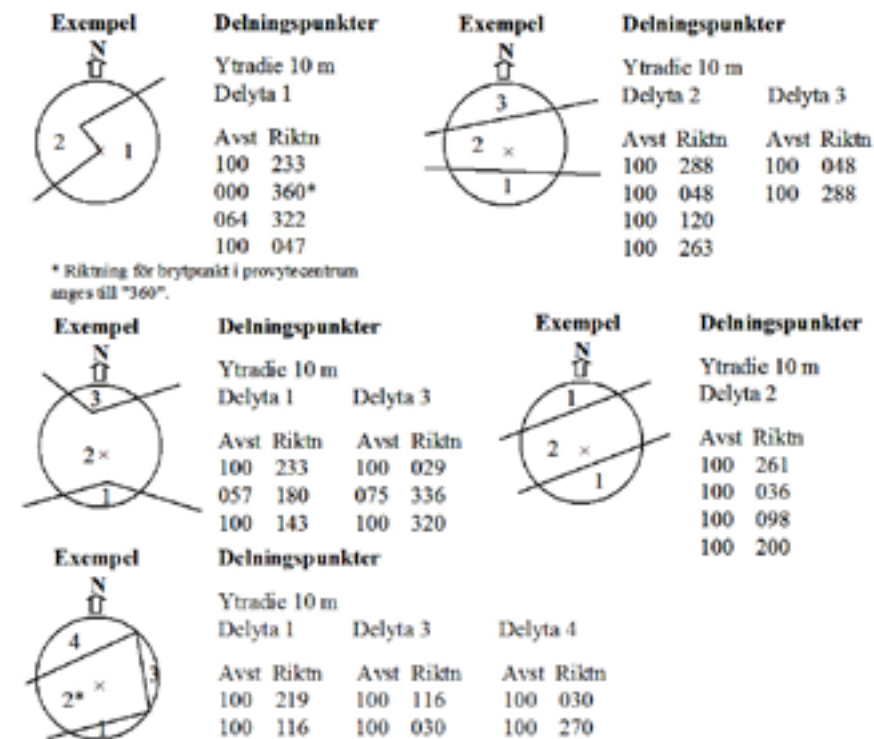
Exempel

N

2 1

Delningspunkter

Ytradie 10 m
Delyta 1

| Avst | Riktn |
|---|---|
| 100 | 233 |
| 000 | 360* |
| 064 | 322 |
| 100 | 047 |

* Riktning för brytpunkt i provytecentrum anges till "360".

Exempel

N

3
2
1

Delningspunkter

Ytradie 10 m
Delyta 2

| Avst | Riktn |
|---|---|
| 100 | 288 |
| 100 | 048 |
| 100 | 120 |
| 100 | 263 |

Delyta 3

| Avst | Riktn |
|---|---|
| 100 | 048 |
| 100 | 288 |

Exempel

N

3
2
1

Delningspunkter

Ytradie 10 m
Delyta 1

| Avst | Riktn |
|---|---|
| 100 | 233 |
| 057 | 180 |
| 100 | 143 |

Delyta 3

| Avst | Riktn |
|---|---|
| 100 | 029 |
| 075 | 336 |
| 100 | 320 |

Exempel

N

1
2
1

Delningspunkter

Ytradie 10 m
Delyta 2

| Avst | Riktn |
|---|---|
| 100 | 261 |
| 100 | 036 |
| 100 | 098 |
| 100 | 200 |

Exempel

N

4
2*
3
1

Delningspunkter

Ytradie 10 m
Delyta 1

| Avst | Riktn |
|---|---|
| 100 | 219 |
| 100 | 116 |

Delyta 3

| Avst | Riktn |
|---|---|
| 100 | 116 |
| 100 | 030 |

Delyta 4

| Avst | Riktn |
|---|---|
| 100 | 030 |
| 100 | 270 |